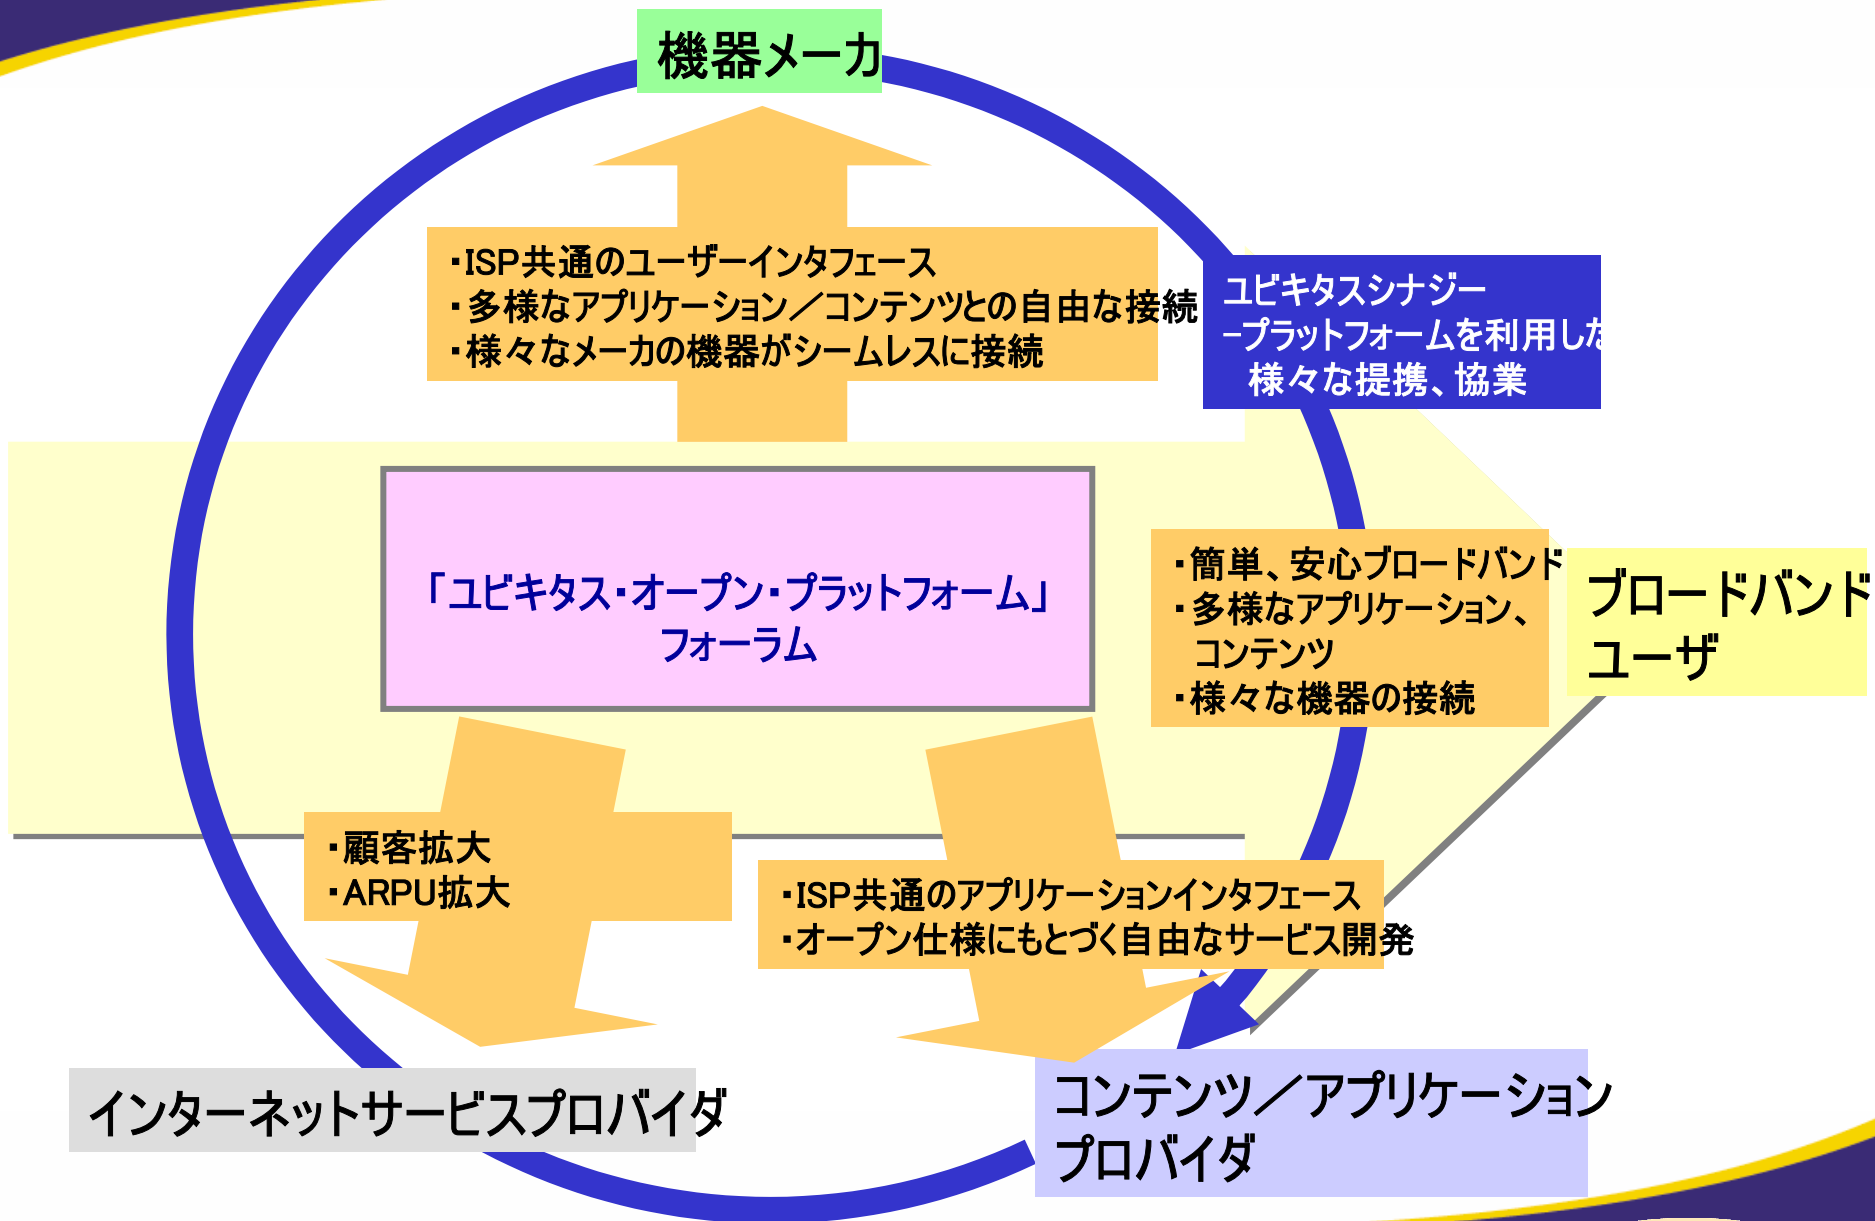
機器メーカ

・ISP共通のユーザーインタフェース
・多様なアプリケーション／コンテンツとの自由な接続
・様々なメーカの機器がシームレスに接続

ユビキタスシナジー
–プラットフォームを利用した
様々な提携、協業

「ユビキタス・オープン・プラットフォーム」
フォーラム

・簡単、安心ブロードバンド
・多様なアプリケーション、
コンテンツ
・様々な機器の接続

ブロードバンド
ユーザ

・顧客拡大
・ARPU拡大

・ISP共通のアプリケーションインタフェース
・オープン仕様にもとづく自由なサービス開発

インターネットサービスプロバイダ

コンテンツ／アプリケーション
プロバイダ